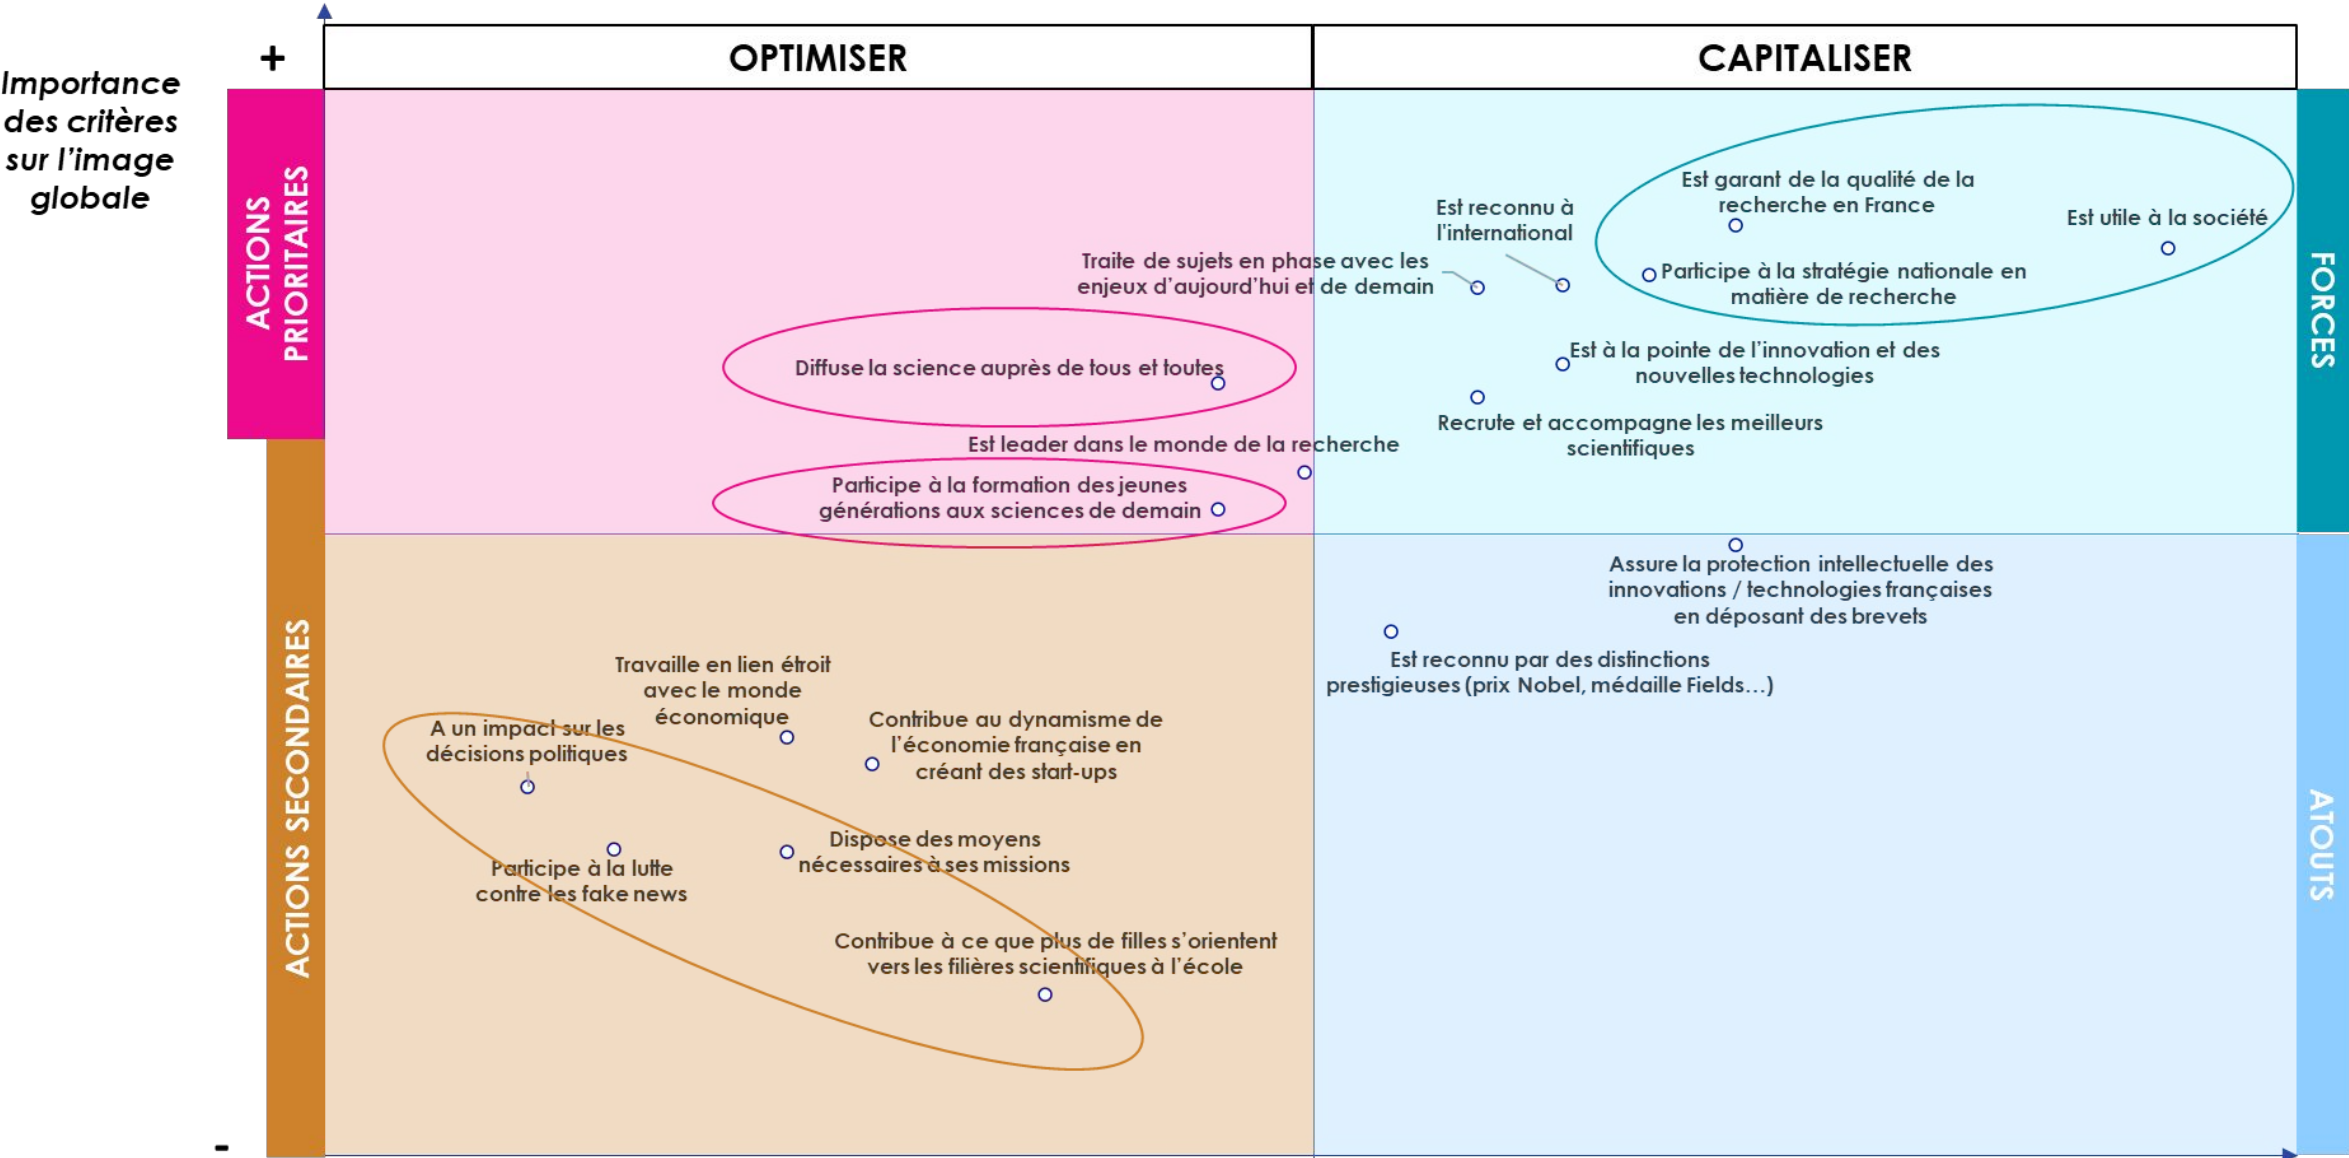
Importance des critères sur l'image globale

+

-

OPTIMISER

CAPITALISER

ACTIONS PRIORITAIRES

ACTIONS SECONDAIRES

FORCES

ATOUTS

Est garant de la qualité de la recherche en France

Est utile à la société

Est reconnu à l'international

Traite de sujets en phase avec les enjeux d'aujourd'hui et de demain

Participe à la stratégie nationale en matière de recherche

Est à la pointe de l'innovation et des nouvelles technologies

Diffuse la science auprès de tous et toutes

Recrute et accompagne les meilleurs scientifiques

Est leader dans le monde de la recherche

Participe à la formation des jeunes générations aux sciences de demain

Assure la protection intellectuelle des innovations / technologies françaises en déposant des brevets

Est reconnu par des distinctions prestigieuses (prix Nobel, médaille Fields…)

Travaille en lien étroit avec le monde économique

A un impact sur les décisions politiques

Contribue au dynamisme de l'économie française en créant des start-ups

Dispose des moyens nécessaires à ses missions

Participe à la lutte contre les fake news

Contribue à ce que plus de filles s'orientent vers les filières scientifiques à l'école